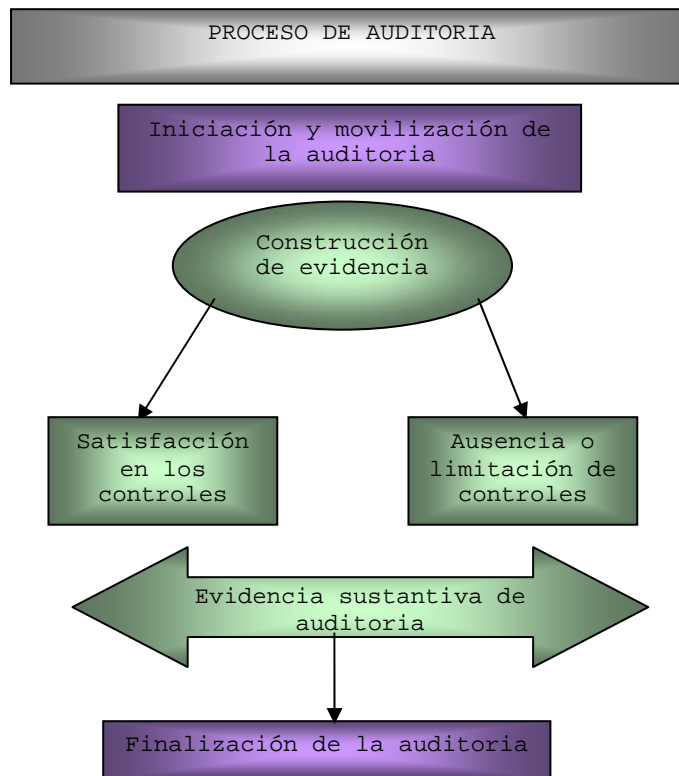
PROCESO DE AUDITORIA

Iniciación y movilización de la auditoria

Construcción de evidencia

Satisfacción en los controles

Ausencia o limitación de controles

Evidencia sustantiva de auditoria

Finalización de la auditoria